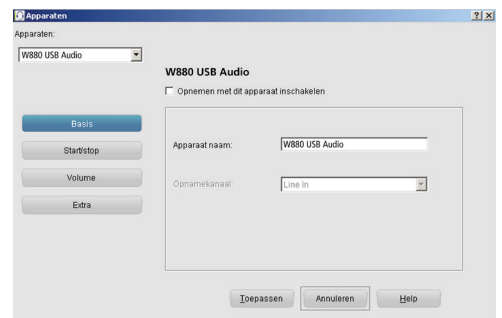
Apparaten

?
X

Apparaten:

W880 USB Audio

W880 USB Audio

Opnemen met dit apparaat inschakelen

Basis

Start/stop

Volume

Extra

Apparaat naam:

W880 USB Audio

Opnamekanaal:

Line In

Toepassen

Annuleren

Help